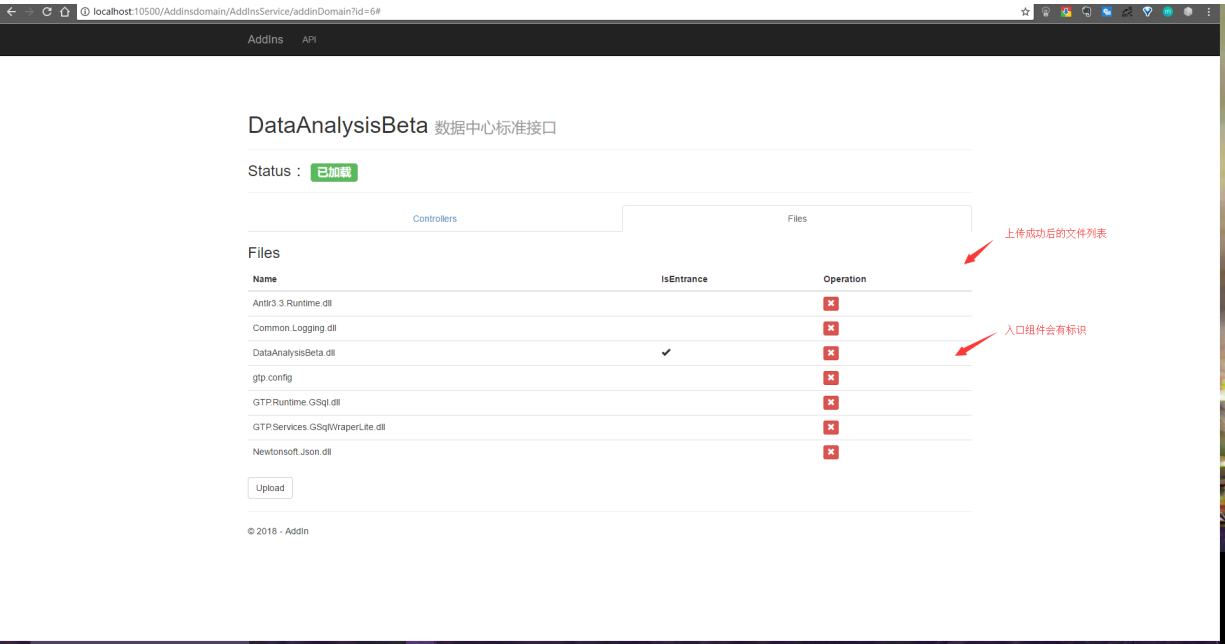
localhost:10500/Addinsdomain/AddInsService/addinDomain?id=6#

AddIns API

DataAnalysisBeta 数据中心标准接口

Status： 已加载

Controllers Files

Files

上传成功后的文件列表

| Name | IsEntrance | Operation |
|---|---|---|
| Antlr3.3.Runtime.dll | | ✖ |
| Common.Logging.dll | | ✖ |
| DataAnalysisBeta.dll | ✔ | ✖ |
| gtp.config | | ✖ |
| GTP.Runtime.GSql.dll | | ✖ |
| GTP.Services.GSqlWraperLite.dll | | ✖ |
| Newtonsoft.Json.dll | | ✖ |

入口组件会有标识

Upload

© 2018 - AddIn